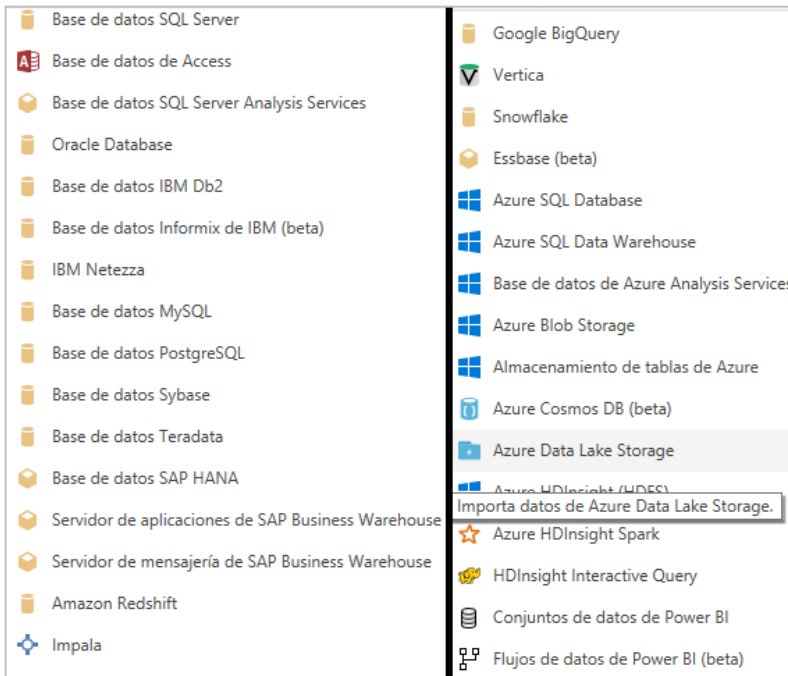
Base de datos SQL Server
Base de datos de Access
Base de datos SQL Server Analysis Services
Oracle Database
Base de datos IBM Db2
Base de datos Informix de IBM (beta)
IBM Netezza
Base de datos MySQL
Base de datos PostgreSQL
Base de datos Sybase
Base de datos Teradata
Base de datos SAP HANA
Servidor de aplicaciones de SAP Business Warehouse
Servidor de mensajería de SAP Business Warehouse
Amazon Redshift
Impala

Google BigQuery
Vertica
Snowflake
Essbase (beta)
Azure SQL Database
Azure SQL Data Warehouse
Base de datos de Azure Analysis Services
Azure Blob Storage
Almacenamiento de tablas de Azure
Azure Cosmos DB (beta)
Azure Data Lake Storage
Azure HDInsight (HDFS)
Importa datos de Azure Data Lake Storage.
Azure HDInsight Spark
HDInsight Interactive Query
Conjuntos de datos de Power BI
Flujos de datos de Power BI (beta)